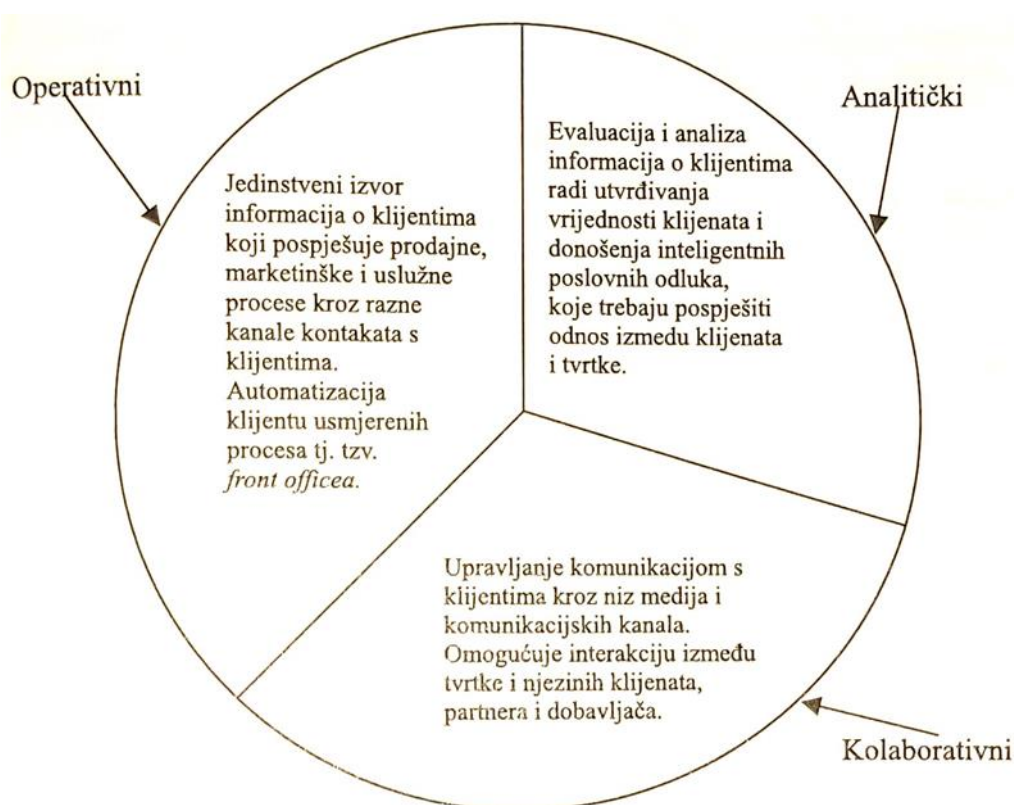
Operativni

Jedinstveni izvor informacija o klijentima koji pospješuje prodajne, marketinške i uslužne procese kroz razne kanale kontakata s klijentima. Automatizacija klijentu usmjerenih procesa tj. tzv. *front officea.*

Analitički

Evaluacija i analiza informacija o klijentima radi utvrđivanja vrijednosti klijenata i donošenja inteligentnih poslovnih odluka, koje trebaju pospješiti odnos izmedu klijenata i tvrtke.

Upravljanje komunikacijom s klijentima kroz niz medija i komunikacijskih kanala. Omogućuje interakciju između tvrtke i njezinih klijenata, partnera i dobavljača.

Kolaborativni